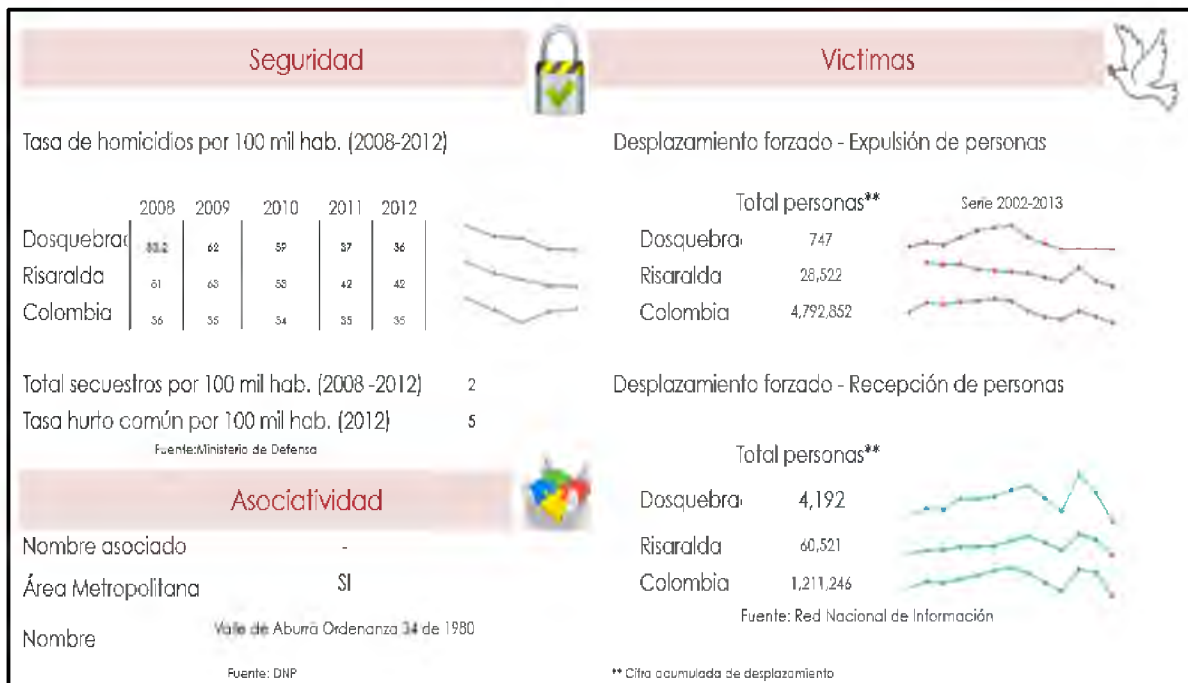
Seguridad

Victimas

Tasa de homicidios por 100 mil hab. (2008-2012)

| | 2008 | 2009 | 2010 | 2011 | 2012 |
|---|---|---|---|---|---|
| Dosquebrac | 83.2 | 62 | 59 | 37 | 36 |
| Risaralda | 61 | 63 | 53 | 42 | 42 |
| Colombia | 36 | 35 | 34 | 35 | 35 |

Total secuestros por 100 mil hab. (2008 -2012) 2

Tasa hurto común por 100 mil hab. (2012) 5

Fuente:Ministerio de Defensa

Asociatividad

Nombre asociado -

Área Metropolitana SI

Nombre Valle de Aburrá Ordenanza 34 de 1980

Fuente: DNP

Desplazamiento forzado - Expulsión de personas

Total personas**

Serie 2002-2013

Dosquebra 747

Risaralda 28,522

Colombia 4,792,852

Desplazamiento forzado - Recepción de personas

Total personas**

Dosquebra 4,192

Risaralda 60,521

Colombia 1,211,246

Fuente: Red Nacional de Información

** Cifra acumulada de desplazamiento